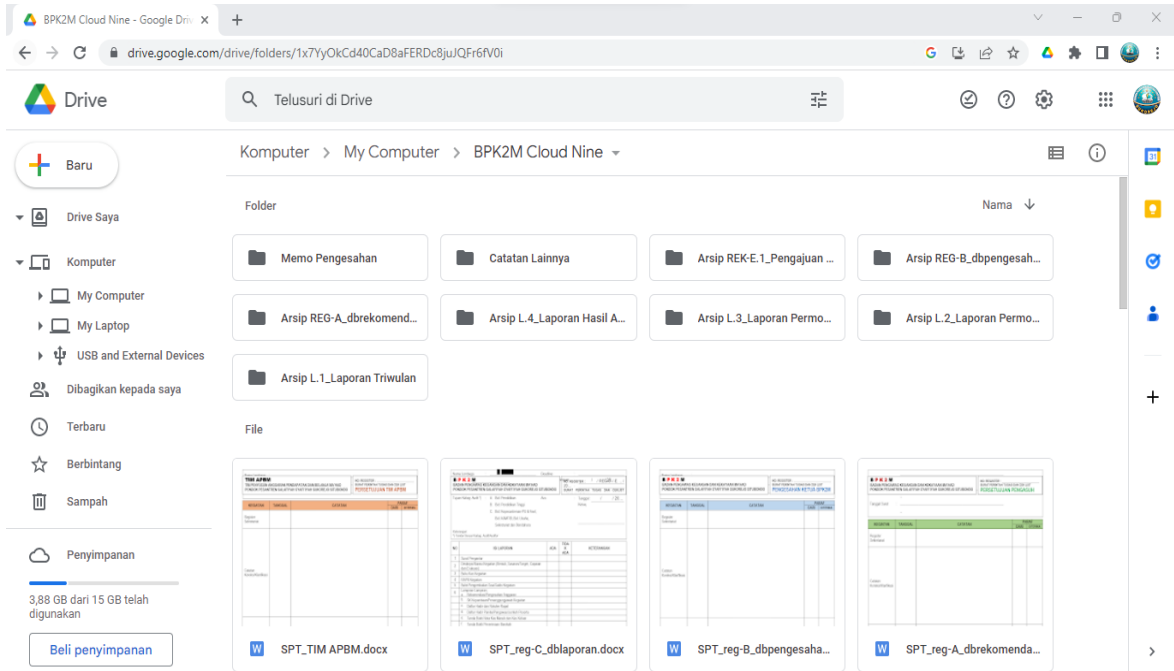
BPK2M Cloud Nine - Google Driv ×
+
drive.google.com/drive/folders/1x7YyOkCd40CaD8aFERDc8juJQFr6fV0i

Drive
Telusuri di Drive

Baru
Drive Saya
Komputer
My Computer
My Laptop
USB and External Devices
Dibagikan kepada saya
Terbaru
Berbintang
Sampah
Penyimpanan
3,88 GB dari 15 GB telah digunakan
Beli penyimpanan

Komputer > My Computer > BPK2M Cloud Nine

Folder
Nama

Memo Pengesahan
Catatan Lainnya
Arsip REK-E.1_Pengajuan ...
Arsip REG-B_dbpengesah...
Arsip REG-A_dbrekomend...
Arsip L.4_Laporan Hasil A...
Arsip L.3_Laporan Permo...
Arsip L.2_Laporan Permo...
Arsip L.1_Laporan Triwulan

File

SPT_TIM APBM.docx
SPT_reg-C_dblaporan.docx
SPT_reg-B_dbpengesaha...
SPT_reg-A_dbrekomenda...